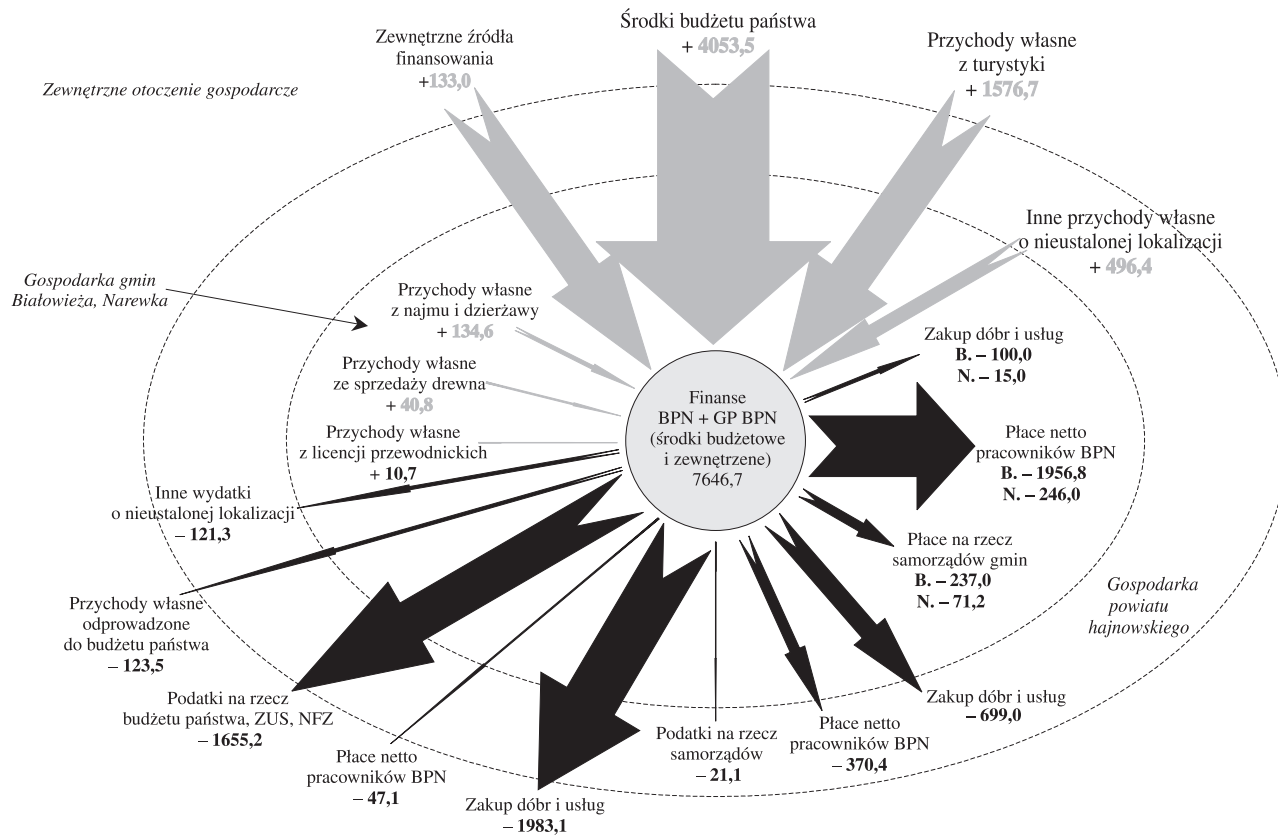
Zewnętrzne źródła finansowania
+ 133,0

Środki budżetu państwa
+ 4053,5

Przychody własne z turystyki
+ 1576,7

Zewnętrzne otoczenie gospodarcze

Inne przychody własne o nieustalonej lokalizacji
+ 496,4

Gospodarka gmin Białowieża, Narewka

Przychody własne z najmu i dzierżawy
+ 134,6

Przychody własne ze sprzedaży drewna
+ 40,8

Przychody własne z licencji przewodnickich
+ 10,7

Zakup dóbr i usług
B. – 100,0
N. – 15,0

Finanse
BPN + GP BPN
(środki budżetowe i zewnętrzene)
7646,7

Płace netto pracowników BPN
B. – 1956,8
N. – 246,0

Inne wydatki o nieustalonej lokalizacji
– 121,3

Płace na rzecz samorządów gmin
B. – 237,0
N. – 71,2

Gospodarka powiatu hajnowskiego

Przychody własne odprowadzone do budżetu państwa
– 123,5

Podatki na rzecz budżetu państwa, ZUS, NFZ
– 1655,2

Zakup dóbr i usług
– 699,0

Płace netto pracowników BPN
– 47,1

Podatki na rzecz samorządów
– 21,1

Płace netto pracowników BPN
– 370,4

Zakup dóbr i usług
– 1983,1